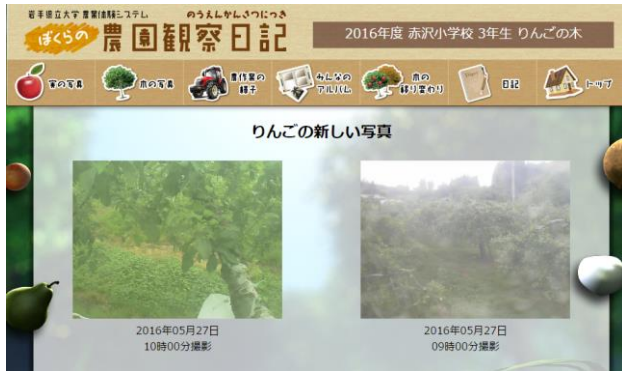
岩手県立大学 農業情報システム
のうえんかんさつにっき
ぼくらの農園観察日記
2016年度 赤沢小学校 3年生 りんごの木

実の写真
木の写真
農作業の様子
みんなのアルバム
木の移り変わり
日記
トップ

りんごの新しい写真

2016年05月27日
10時00分撮影

2016年05月27日
09時00分撮影